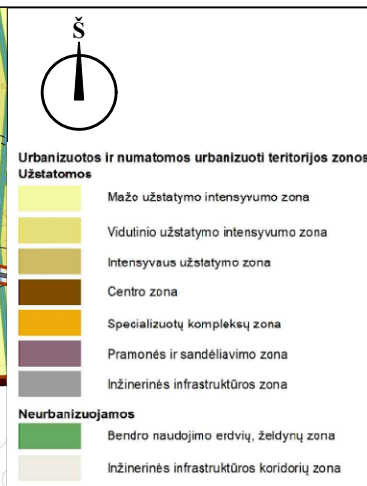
Š

Urbanizuotos ir numatomos urbanizuoti teritorijos zonos
Užstatomos

Mažo užstatymo intensyvumo zona

Vidutinio užstatymo intensyvumo zona

Intensyvaus užstatymo zona

Centro zona

Specializuotų kompleksų zona

Pramonės ir sandėliavimo zona

Inžinerinės infrastruktūros zona

Neurbanizuojamos

Bendro naudojimo erdvių, želdynų zona

Inžinerinės infrastruktūros koridorių zona